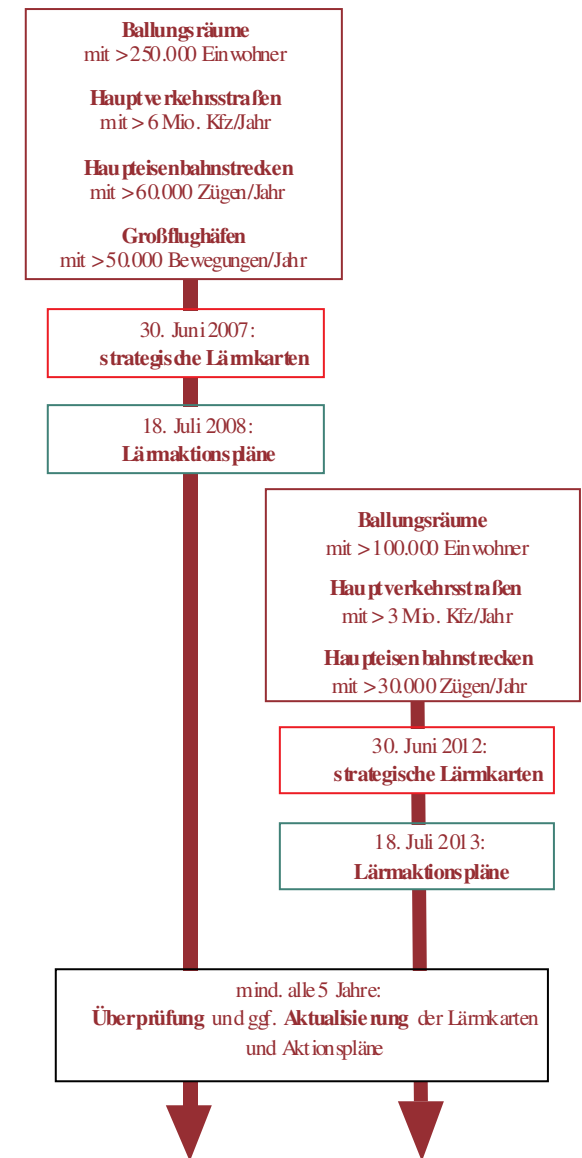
**Ballungsräume**
mit >250.000 Einwohner

**Hauptverkehrsstraßen**
mit > 6 Mio. Kfz/Jahr

**Haupteisenbahnstrecken**
mit >60.000 Zügen/Jahr

**Großflughäfen**
mit >50.000 Bewegungen/Jahr

30. Juni 2007:
**strategische Lärmkarten**

18. Juli 2008:
**Lärmaktionspläne**

**Ballungsräume**
mit >100.000 Einwohner

**Hauptverkehrsstraßen**
mit > 3 Mio. Kfz/Jahr

**Haupteisenbahnstrecken**
mit >30.000 Zügen/Jahr

30. Juni 2012:
**strategische Lärmkarten**

18. Juli 2013:
**Lärmaktionspläne**

mind. alle 5 Jahre:
**Überprüfung** und ggf. **Aktualisierung** der Lärmkarten und Aktionspläne